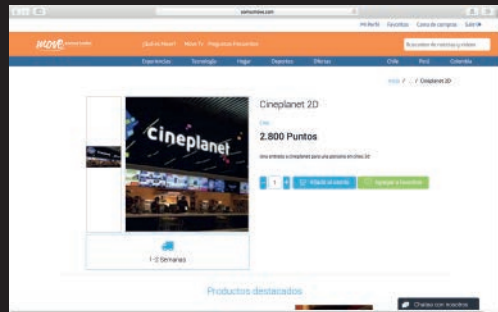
somosmove.com

Mi Perfil Favoritos Carro de compras Salir

move

¿Qué es Move? Move Tv Preguntas Frecuentes

Buscador de marcas y rubros

Experiencias Tecnología Hogar Deportes Ofertas Chile Perú Colombia

Inicio / ... / Cineplanet 2D

cineplanet

Cineplanet 2D

2.800 Puntos

Una entrada a Cineplanet para una persona en cines 2d

1

Añadir al carrito

Agregar a Favoritos

1-2 Semanas

Productos destacados

Chatea con nosotros